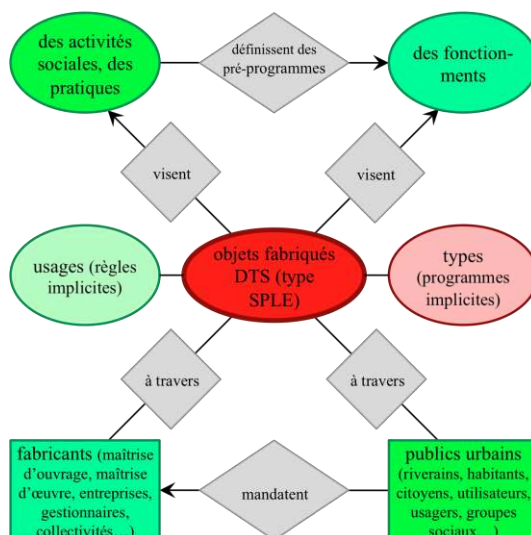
des activités sociales, des pratiques

définissent des pré-programmes

des fonctionments

visent

visent

usages (règles implicites)

objets fabriqués DTS (type SPLE)

types (programmes implicites)

à travers

à travers

fabricants (maîtrise d'ouvrage, maîtrise d'œuvre, entreprises, gestionnaires, collectivités...)

mandatent

publics urbains (riverains, habitants, citoyens, utilisateurs, usagers, groupes sociaux...)